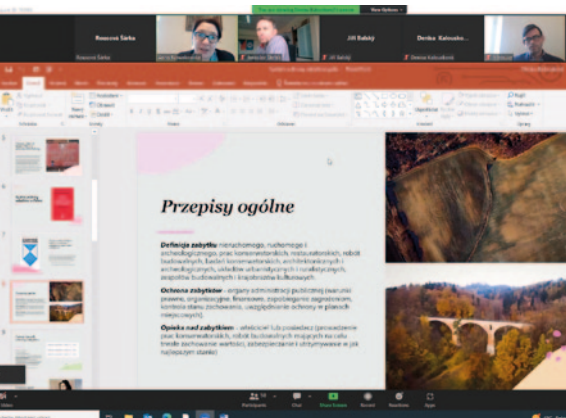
Rosecová Šárka

Jiří Babký

Denisa Kalousková

Przepisy ogólne

Definicja zabytku nieruchomego, ruchomego i archeologicznego, prac konserwatorskich, restauratorskich, robót budowlanych, badań konserwatorskich, architektonicznych i archeologicznych, układów urbanistycznych i ruralistycznych, zespołów budowlanych i krajobrazów kulturowych.

Ochrona zabytków – organy administracji publicznej (warunki prawne, organizacyjne, finansowe, zapobieganie zagrożeniom, kontrola stanu zachowania, uwzględnienie ochrony w planach miejscowych).

Opieka nad zabytkiem – właściciel lub posiadacz (prowadzenie prac konserwatorskich, robót budowlanych mających na celu trwałe zachowanie wartości, zabezpieczanie i utrzymywanie w jak najlepszym stanie)

Participants

Chat

Share Screen

Record

Reactions

Apps